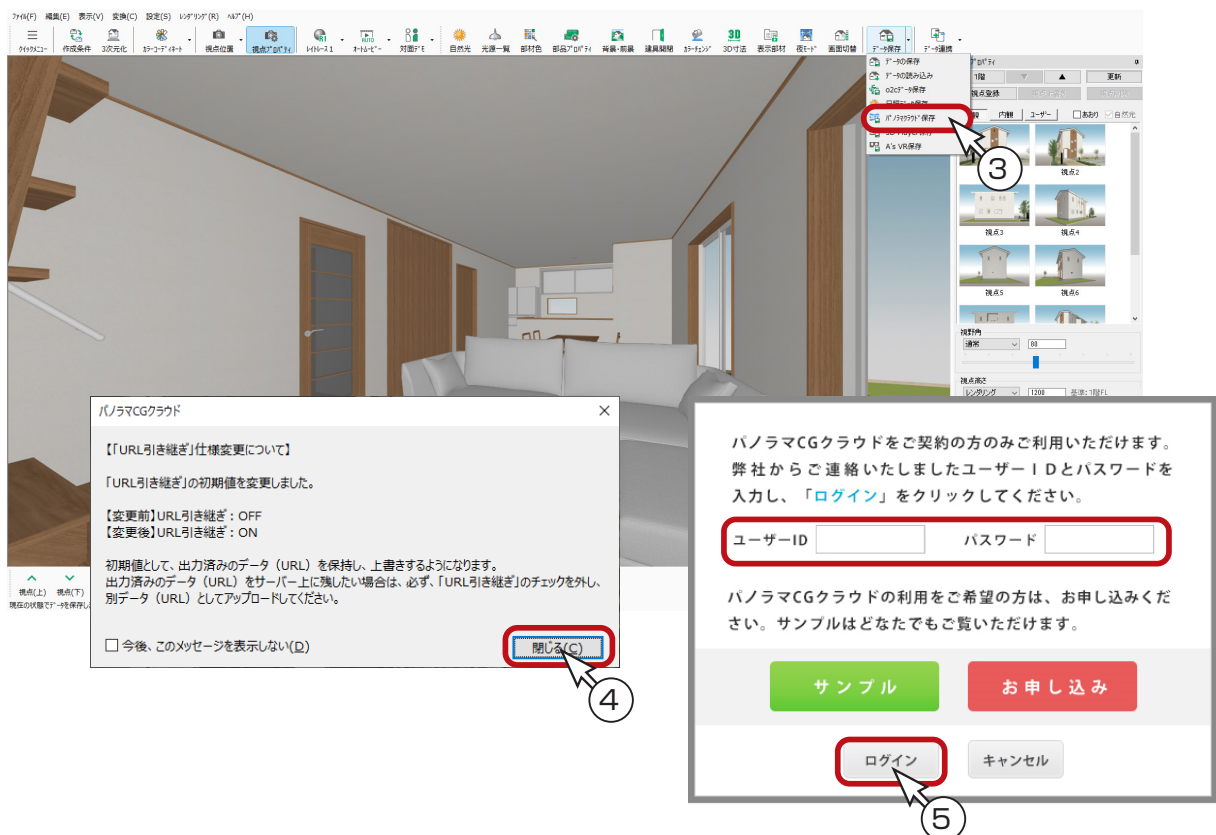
ファイル(F) 編集(E) 表示(V) 変換(C) 設定(S) レンダリング(R) ヘルプ(H)

クイックメニュー 作成条件 3次元化 カラーコーディネート 視点位置 視点プロパティ レイトレース1 オートムービー 対面デモ 自然光 光源一覧 部材色 部品プロパティ 背景・前景 建具開閉 カラーチェンジ 3D寸法 表示部材 複モード 画面切替 データ保存 データ連携

データの保存
データの読み込み
o2cデータ保存
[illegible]
パノラマCGクラウド保存
3D Player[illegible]
A's VR保存

プロパティ
1階 更新
視点登録
内観 ユーザー あおり 自然光
視点2
視点3 視点4
視点5 視点6
視野角
通常 80
視点高さ
レンダリング 1200 基準:1階FL

視点(上) 視点(下)
現在の状態でデータを保存し

③

パノラマCGクラウド

【「URL引き継ぎ」仕様変更について】

「URL引き継ぎ」の初期値を変更しました。

【変更前】URL引き継ぎ：OFF
【変更後】URL引き継ぎ：ON

初期値として、出力済みのデータ（URL）を保持し、上書きするようになります。
出力済みのデータ（URL）をサーバー上に残したい場合は、必ず、「URL引き継ぎ」のチェックを外し、別データ（URL）としてアップロードしてください。

☐ 今後、このメッセージを表示しない(D)

閉じる(C)

④

パノラマCGクラウドをご契約の方のみご利用いただけます。
弊社からご連絡いたしましたユーザーIDとパスワードを入力し、「ログイン」をクリックしてください。

ユーザーID パスワード

パノラマCGクラウドの利用をご希望の方は、お申し込みください。サンプルはどなたでもご覧いただけます。

サンプル お申し込み

ログイン キャンセル

⑤